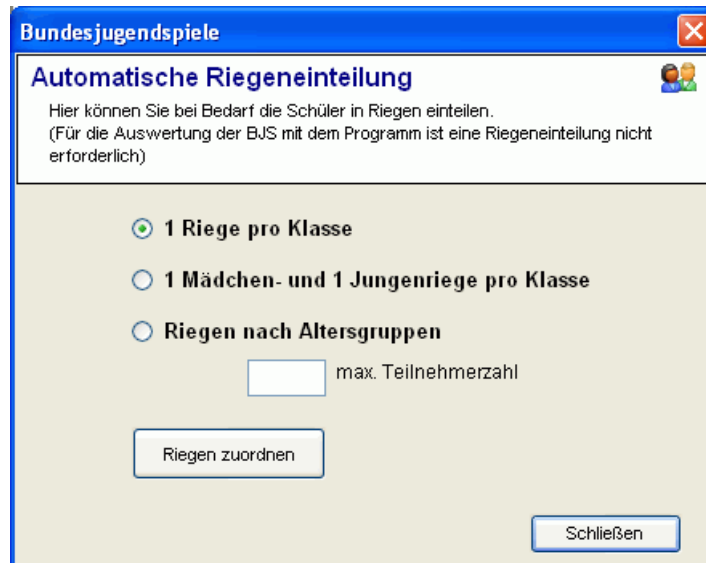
Bundesjugendspiele

Automatische Riegeneinteilung

Hier können Sie bei Bedarf die Schüler in Riegen einteilen.
(Für die Auswertung der BJS mit dem Programm ist eine Riegeneinteilung nicht erforderlich)

1 Riege pro Klasse

1 Mädchen- und 1 Jungenriege pro Klasse

Riegen nach Altersgruppen

max. Teilnehmerzahl

Riegen zuordnen

Schließen